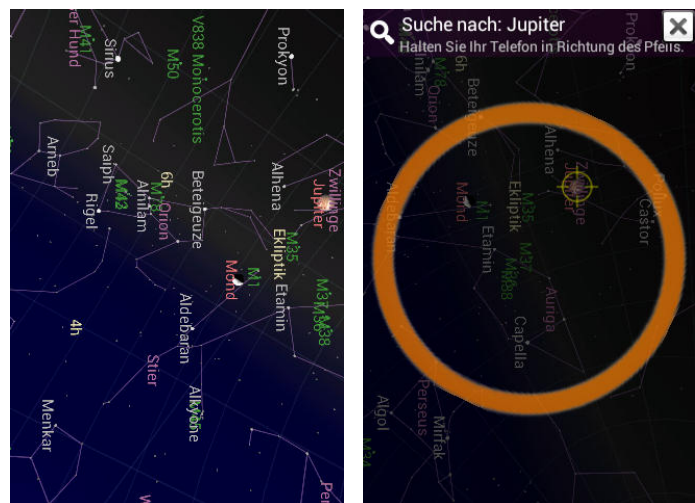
er Hund
M41
Sirius
V838 Monocerotis
M50
Prokyon
Arneb
Saiph
M42
Alnilam
6h
M78
Orion
Rigel
Beteigeuze
Alhena
Zwillinge
Jupiter
M35
Ekliptik
Elnath
M1
Mond
M37
M36
M38
4h
Aldebaran
Stier
Alkyone
M45
Menkar
Pe

Suche nach: Jupiter
Halten Sie Ihr Telefon in Richtung des Pfeils.
×
M78
Orion
6h
Beteigeuze
Alhena
Jupiter
Pollux
Castor
Mond
Ekliptik
M1
Elnath
M35
M37
M36
M38
Aldebaran
Auriga
Capella
Perseus
Mirfak
Algol
M34